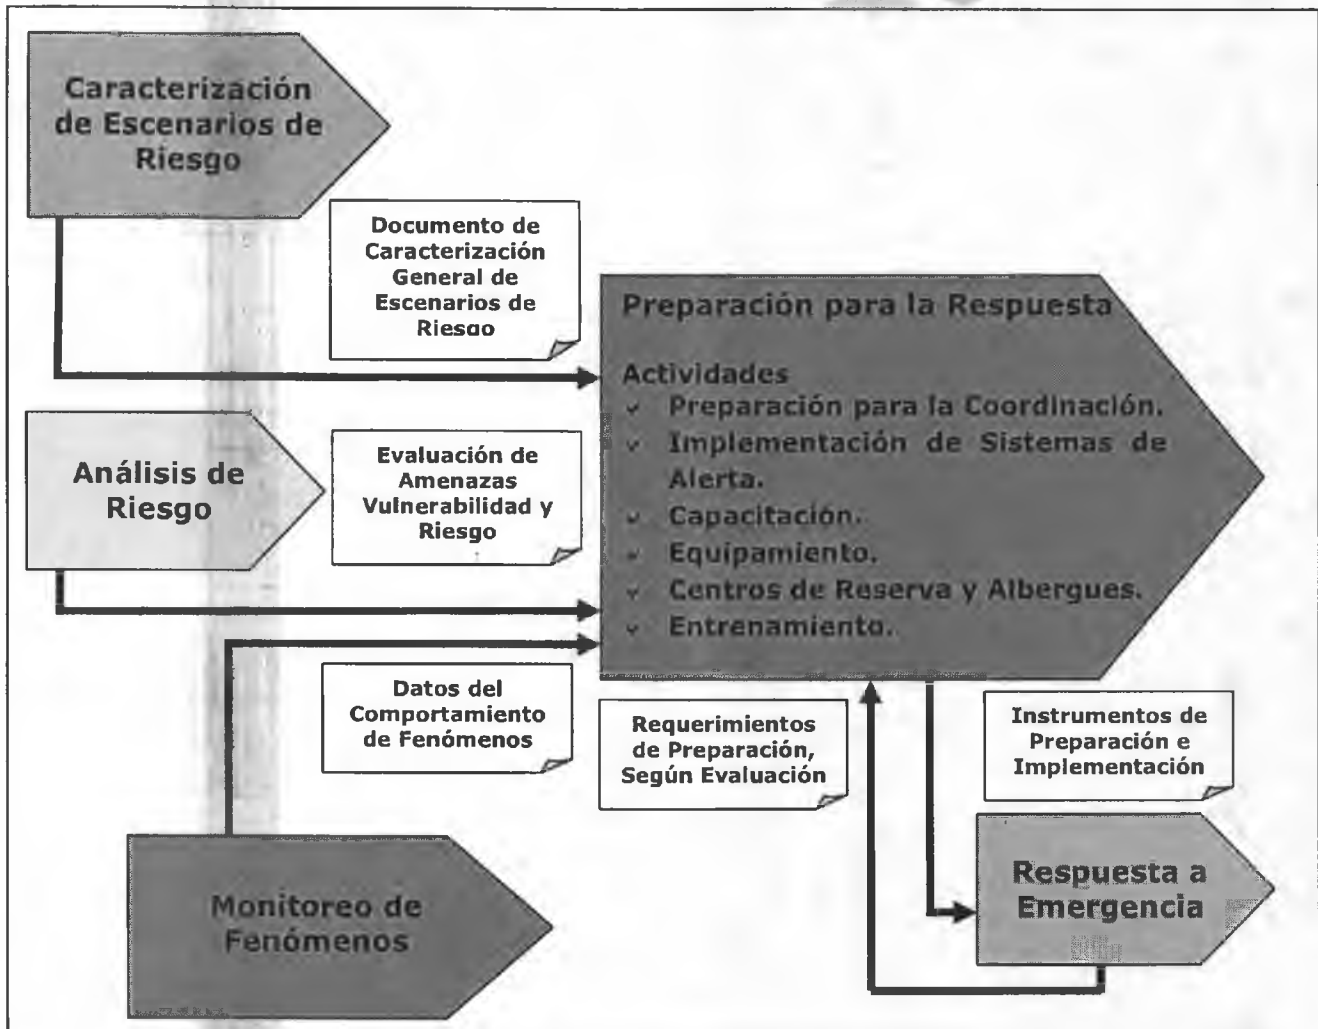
Caracterización de Escenarios de Riesgo

Documento de Caracterización General de Escenarios de Riesgo

Preparación para la Respuesta

Actividades
✓ Preparación para la Coordinación.
✓ Implementación de Sistemas de Alerta.
✓ Capacitación.
✓ Equipamiento.
✓ Centros de Reserva y Albergues.
✓ Entrenamiento.

Análisis de Riesgo

Evaluación de Amenazas Vulnerabilidad y Riesgo

Datos del Comportamiento de Fenómenos

Requerimientos de Preparación, Según Evaluación

Instrumentos de Preparación e Implementación

Respuesta a Emergencia

Monitoreo de Fenómenos